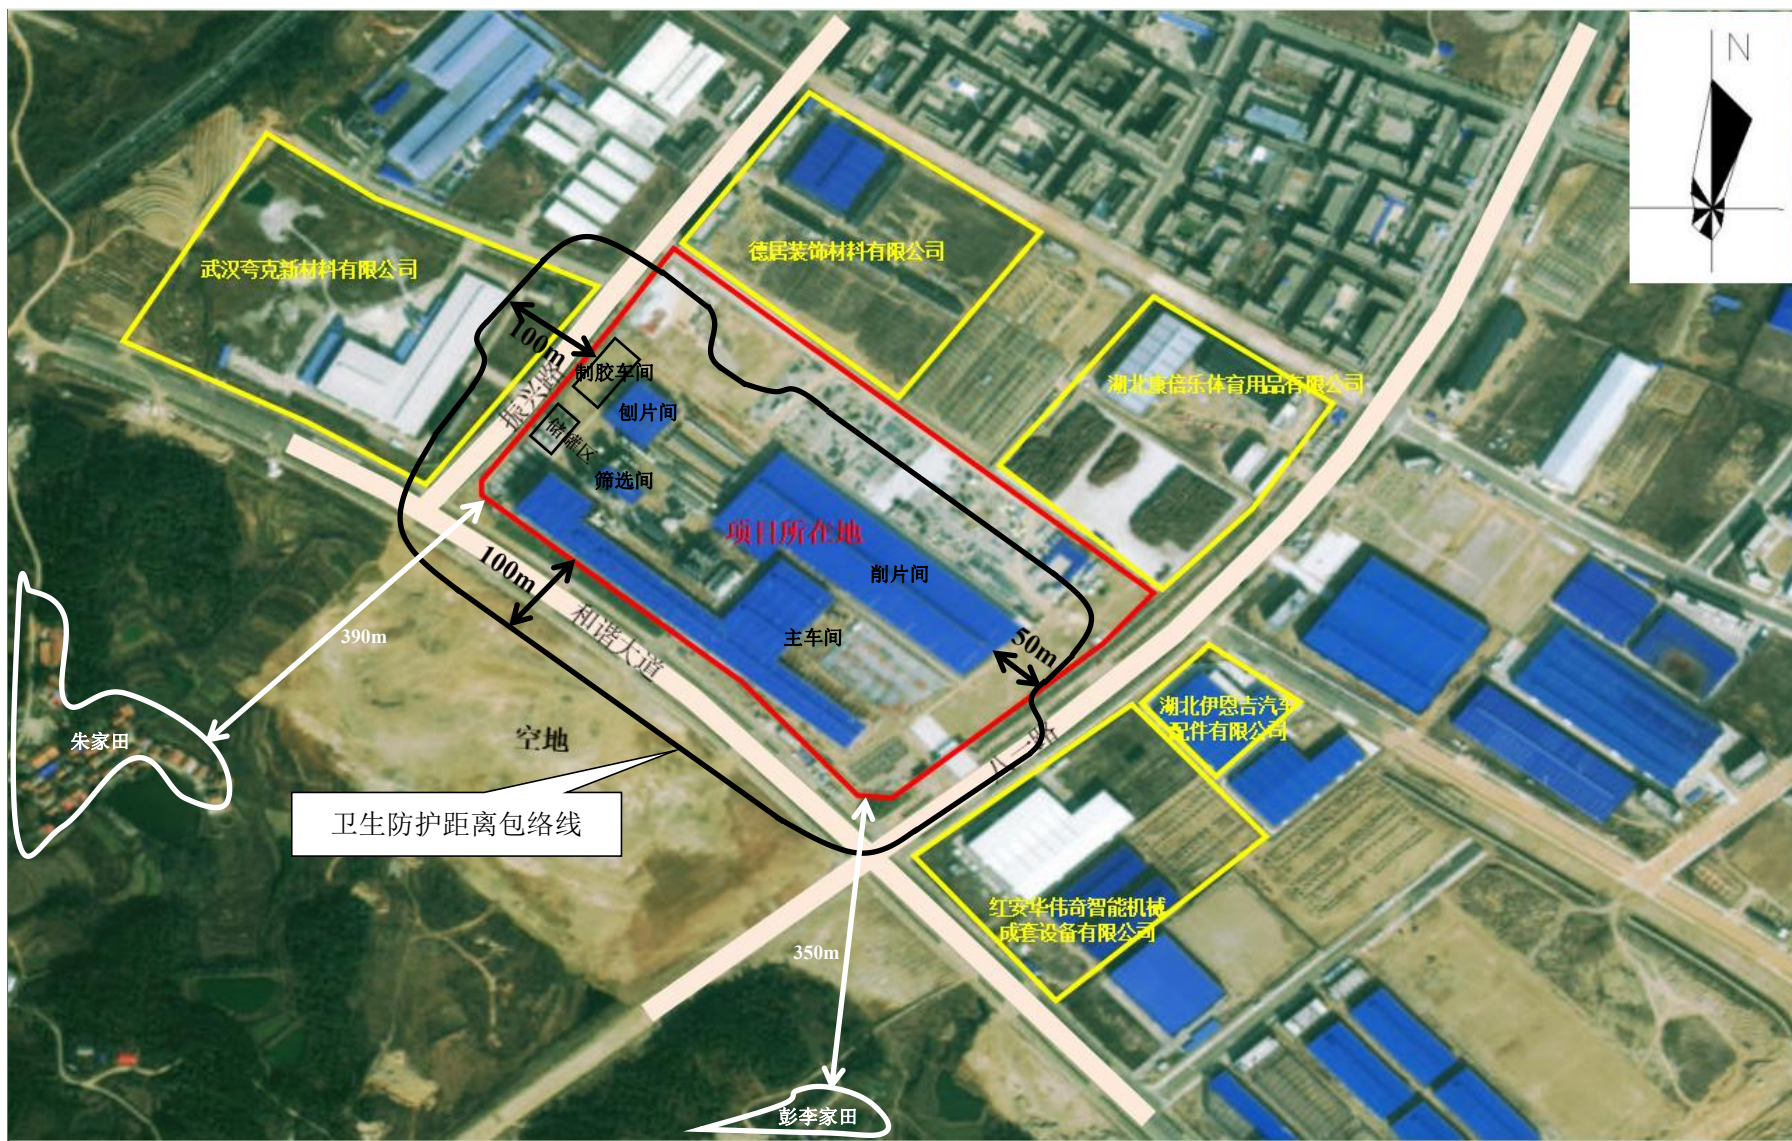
N

武汉夸克新材料有限公司

德居装饰材料有限公司

湖北康信乐体育用品有限公司

100m

制胶车间

刨片间

振兴路

储罐区

筛选间

项目所在地

削片间

100m

和谐大道

主车间

50m

390m

朱家田

空地

八一路

湖北伊恩吉汽车配件有限公司

卫生防护距离包络线

红安华伟奇智能机械成套设备有限公司

350m

彭李家田